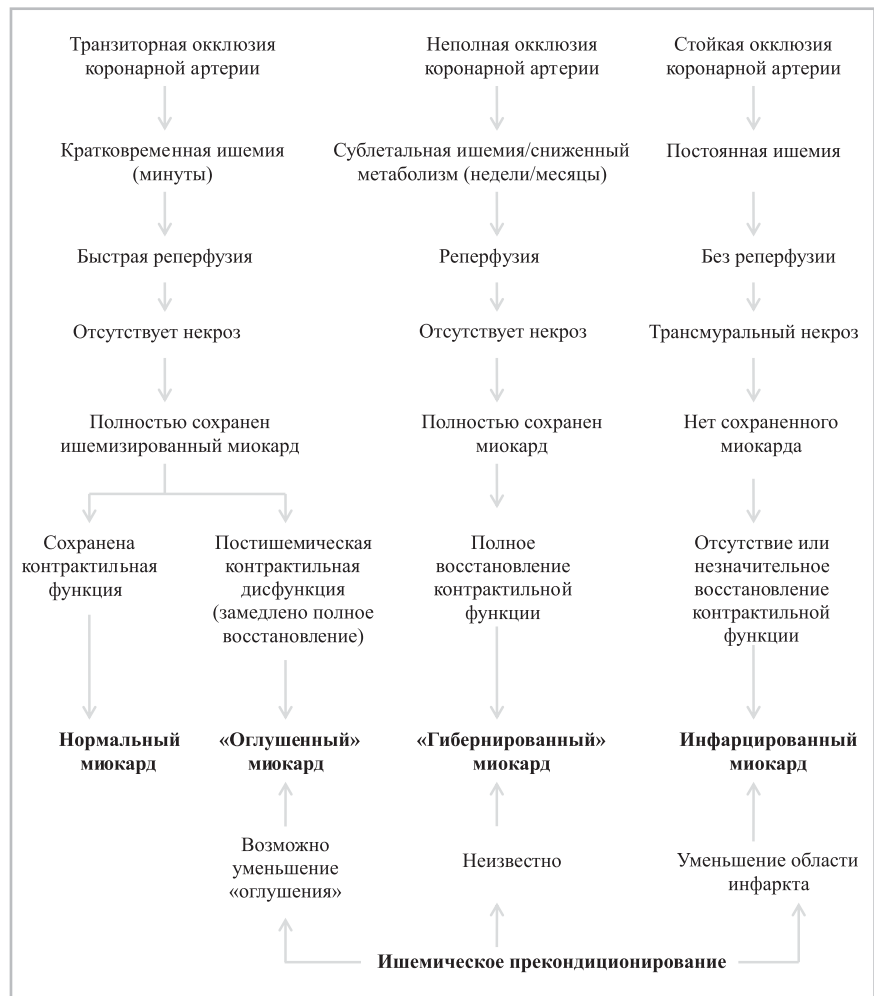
Транзиторная окклюзия коронарной артерии

Кратковременная ишемия (минуты)

Быстрая реперфузия

Отсутствует некроз

Полностью сохранен ишемизированный миокард

Сохранена контрактильная функция

Нормальный миокард

Постишемическая контрактильная дисфункция (замедлено полное восстановление)

«Оглушенный» миокард

Возможно уменьшение «оглушения»

Неполная окклюзия коронарной артерии

Сублетальная ишемия/сниженный метаболизм (недели/месяцы)

Реперфузия

Отсутствует некроз

Полностью сохранен миокард

Полное восстановление контрактильной функции

«Гибернированный» миокард

Неизвестно

Стойкая окклюзия коронарной артерии

Постоянная ишемия

Без реперфузии

Трансмуральный некроз

Нет сохраненного миокарда

Отсутствие или незначительное восстановление контрактильной функции

Инфарцированный миокард

Уменьшение области инфаркта

Ишемическое прекондиционирование